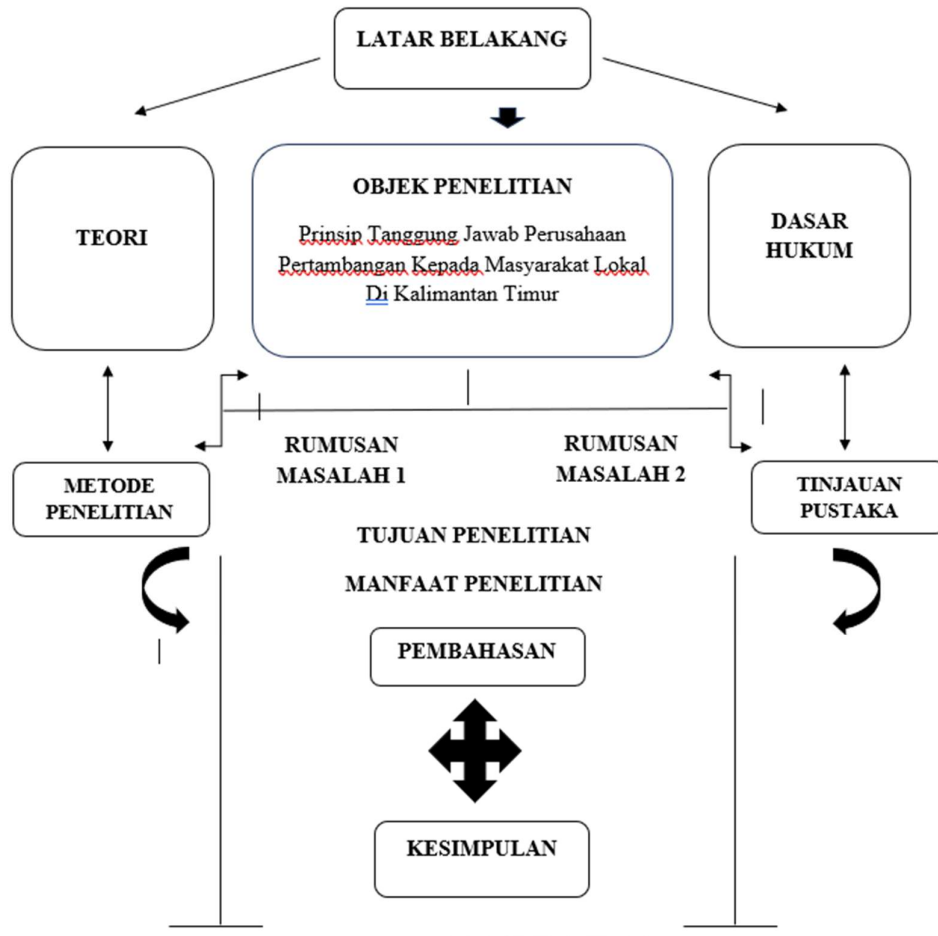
LATAR BELAKANG

TEORI

OBJEK PENELITIAN

Prinsip Tanggung Jawab Perusahaan Pertambangan Kepada Masyarakat Lokal Di Kalimantan Timur

DASAR HUKUM

RUMUSAN MASALAH 1

RUMUSAN MASALAH 2

METODE PENELITIAN

TINJAUAN PUSTAKA

TUJUAN PENELITIAN

MANFAAT PENELITIAN

PEMBAHASAN

KESIMPULAN